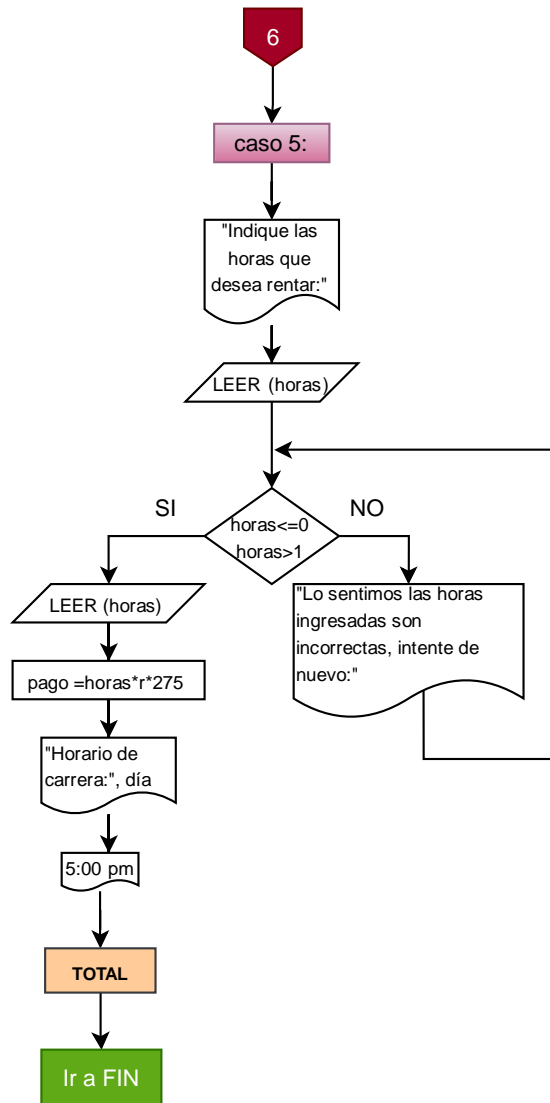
6

caso 5:

"Indique las horas que desea rentar:"

LEER (horas)

SI

horas<=0 horas>1

NO

LEER (horas)

pago =horas*r*275

"Horario de carrera:", día

5:00 pm

TOTAL

Ir a FIN

"Lo sentimos las horas ingresadas son incorrectas, intente de nuevo:"